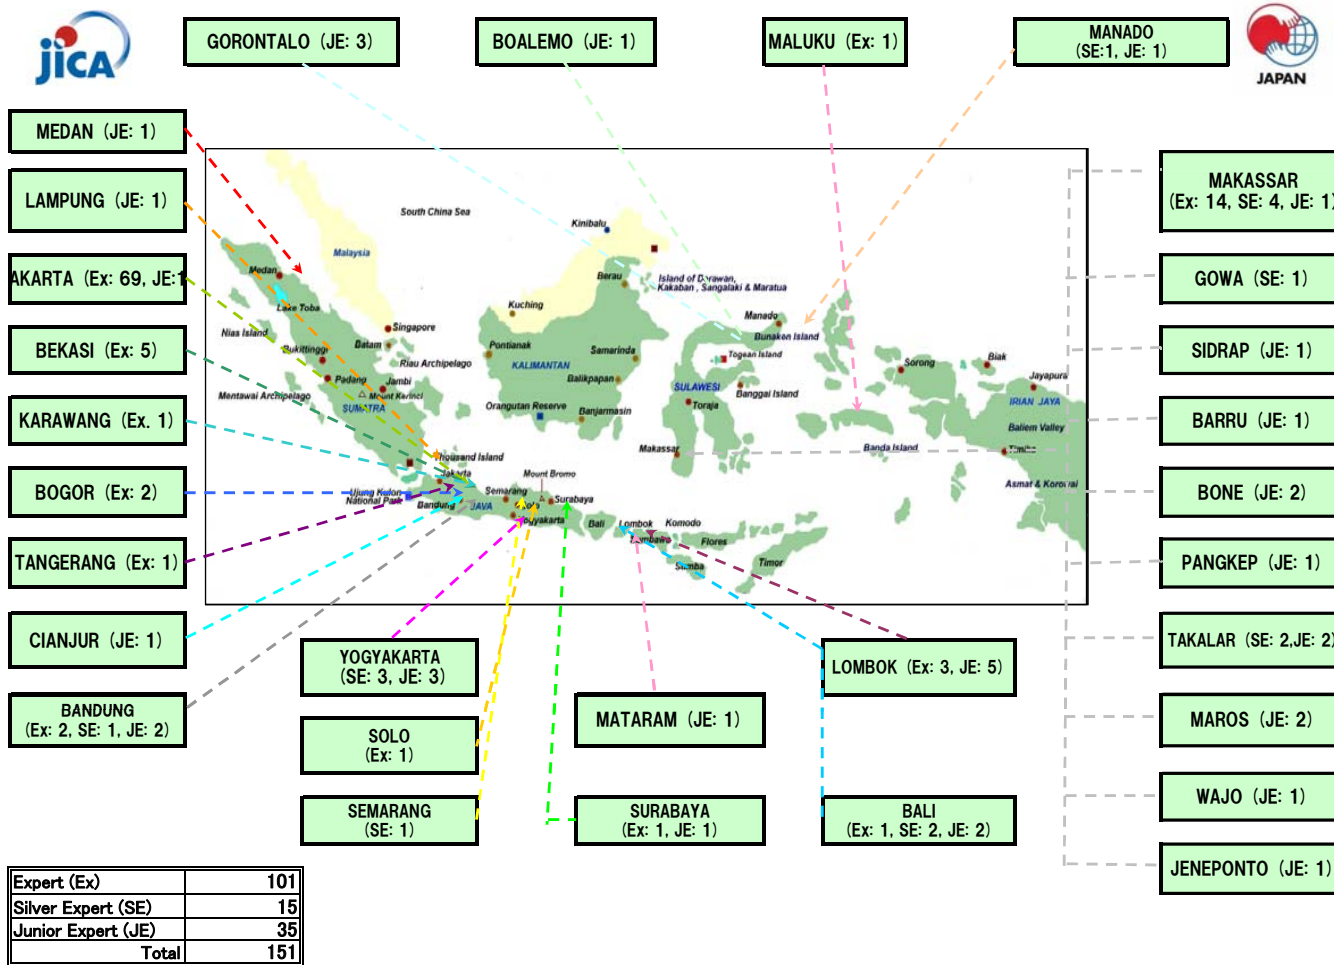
JICA

GORONTALO (JE: 3)

BOALEMO (JE: 1)

MALUKU (Ex: 1)

MANADO (SE:1, JE: 1)

JAPAN

MEDAN (JE: 1)

LAMPUNG (JE: 1)

AKARTA (Ex: 69, JE:1

BEKASI (Ex: 5)

KARAWANG (Ex. 1)

BOGOR (Ex: 2)

TANGERANG (Ex: 1)

CIANJUR (JE: 1)

BANDUNG (Ex: 2, SE: 1, JE: 2)

MAKASSAR (Ex: 14, SE: 4, JE: 1

GOWA (SE: 1)

SIDRAP (JE: 1)

BARRU (JE: 1)

BONE (JE: 2)

PANGKEP (JE: 1)

TAKALAR (SE: 2,JE: 2

MAROS (JE: 2)

WAJO (JE: 1)

JENEPONTO (JE: 1)

South China Sea
Kinibalu
Malaysia
Medan
Lake Toba
Nias Island
Bukittinggi
Padang
Mentawai Archipelago
Batam
Singapore
Riau Archipelago
Jambi
Mount Kerinci
SUMATRA
Kuching
Pontianak
KALIMANTAN
Orangutan Reserve
Berau
Samarinda
Balikpapan
Banjarmasin
Island of Derawan, Kakaban, Sangalaki & Maratua
Manado
Bunaken Island
Togean Island
SULAWESI
Toraja
Banggai Island
Makassar
Sorong
Biak
Jayapura
IRIAN JAYA
Baliem Valley
Banda Island
Timika
Asmat & Korowai
Thousand Island
Jakarta
Ujung Kulon National Park
Bandung
JAVA
Semarang
Mount Bromo
Surabaya
Yogyakarta
Bali
Lombok
Komodo
Sumbawa
Flores
Sumba
Timor

YOGYAKARTA (SE: 3, JE: 3)

SOLO (Ex: 1)

SEMARANG (SE: 1)

MATARAM (JE: 1)

SURABAYA (Ex: 1, JE: 1)

LOMBOK (Ex: 3, JE: 5)

BALI (Ex: 1, SE: 2, JE: 2)

| Expert (Ex) | 101 |
|---|---|
| Silver Expert (SE) | 15 |
| Junior Expert (JE) | 35 |
| Total | 151 |